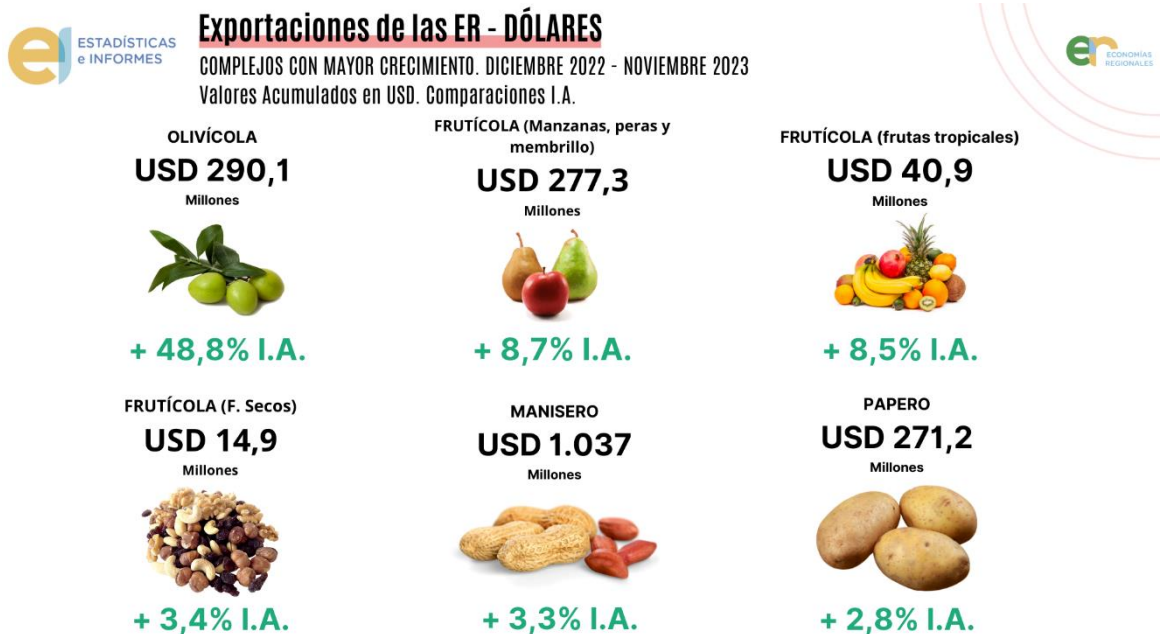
ESTADÍSTICAS e INFORMES

Exportaciones de las ER - DÓLARES

COMPLEJOS CON MAYOR CRECIMIENTO. DICIEMBRE 2022 - NOVIEMBRE 2023
Valores Acumulados en USD. Comparaciones I.A.

ECONOMÍAS REGIONALES

OLIVÍCOLA
USD 290,1
Millones
+ 48,8% I.A.

FRUTÍCOLA (Manzanas, peras y membrillo)
USD 277,3
Millones
+ 8,7% I.A.

FRUTÍCOLA (frutas tropicales)
USD 40,9
Millones
+ 8,5% I.A.

FRUTÍCOLA (F. Secos)
USD 14,9
Millones
+ 3,4% I.A.

MANISERO
USD 1.037
Millones
+ 3,3% I.A.

PAPERO
USD 271,2
Millones
+ 2,8% I.A.